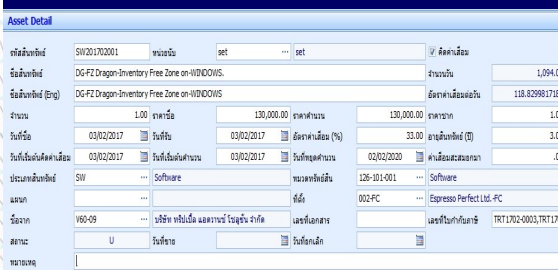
Asset Detail

รหัสสินทรัพย์ SW201702001 หน่วยนับ set ... set ☑ คิดค่าเสื่อม

ชื่อสินทรัพย์ DG-FZ Dragon-Inventory Free Zone on-WINDOWS. จำนวนวัน 1,094.0

ชื่อสินทรัพย์ (Eng) DG-FZ Dragon-Inventory Free Zone on-WINDOWS อัตราค่าเสื่อมต่อวัน 118.8299817

จำนวน 1.00 ราคาซื้อ 130,000.00 ราคาคำนวณ 130,000.00 ราคาซาก 1.0

วันที่ซื้อ 03/02/2017 วันที่รับ 03/02/2017 อัตราค่าเสื่อม (%) 33.00 อายุสินทรัพย์ (ปี) 3.0

วันที่เริ่มต้นคิดค่าเสื่อม 03/02/2017 วันที่เริ่มต้นคำนวณ 03/02/2017 วันที่หยุดคำนวณ 02/02/2020 ค่าเสื่อมสะสมยกมา .0

ประเภทสินทรัพย์ SW ... Software หมวดทรัพย์สิน 126-101-001 ... Software

แผนก ... ที่ตั้ง 002-FC ... Espresso Perfect Ltd.-FC

ซื้อจาก V60-09 ... บริษัท ทริปเปิ้ล เอลกานซ์ โซลูชั่น จำกัด เลขที่เอกสาร เลขที่ใบกำกับภาษี TRT1702-0003,TRT17

สถานะ U วันที่ขาย วันที่ยกเลิก

หมายเหตุ